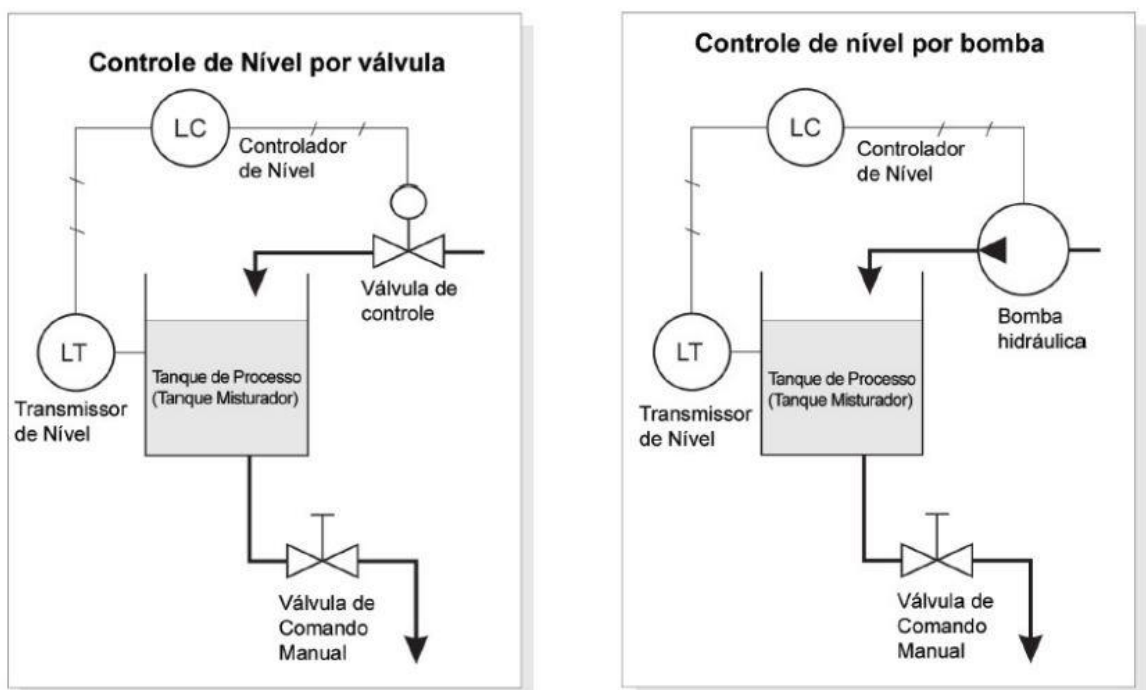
Controle de Nível por válvula

LC

Controlador de Nível

Válvula de controle

LT

Transmissor de Nível

Tanque de Processo (Tanque Misturador)

Válvula de Comando Manual

Controle de nível por bomba

LC

Controlador de Nível

Bomba hidráulica

LT

Transmissor de Nível

Tanque de Processo (Tanque Misturador)

Válvula de Comando Manual